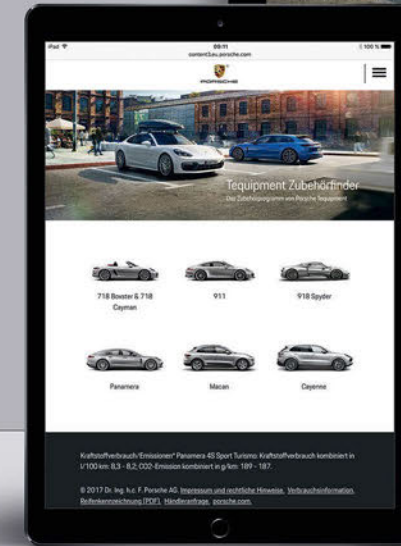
iPad
09:11
100 %
content3.eu.porsche.com

PORSCHE

Tequipment Zubehörfinder
Das Zubehörprogramm von Porsche Tequipment

718 Boxster & 718 Cayman

911

918 Spyder

Panamera

Macan

Cayenne

Kraftstoffverbrauch/Emissionen* Panamera 4S Sport Turismo: Kraftstoffverbrauch kombiniert in l/100 km: 8,3 - 8,2; CO2-Emission kombiniert in g/km: 189 - 187.

© 2017 Dr. Ing. h.c. F. Porsche AG. Impressum und rechtliche Hinweise. Verbrauchsinformation. Reifenkennzeichnung (PDF). Händleranfrage. porsche.com.